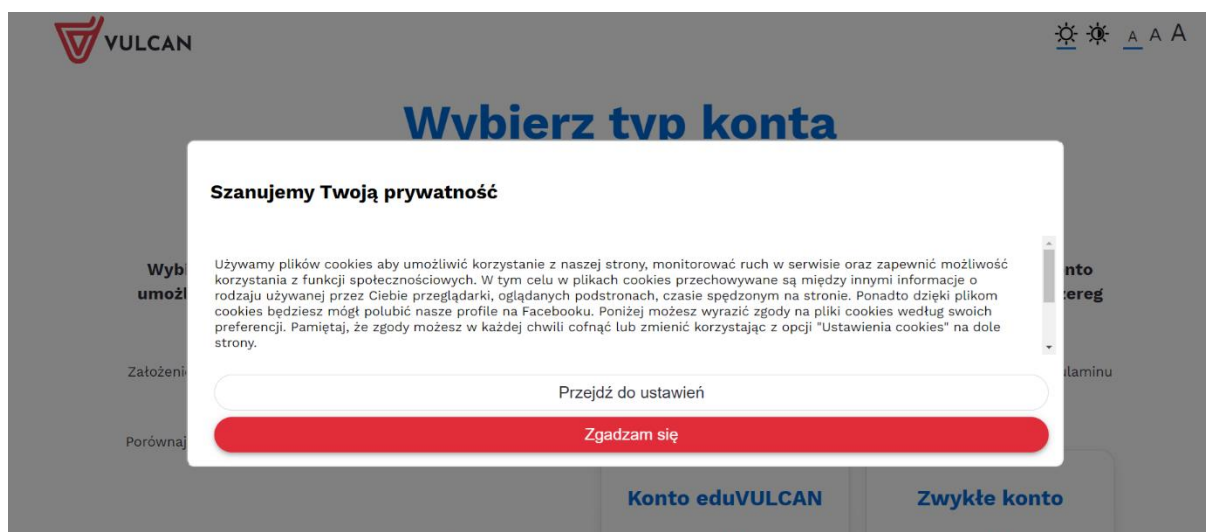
VULCAN

A A A

Wybierz typ konta

Szanujemy Twoją prywatność

Używamy plików cookies aby umożliwić korzystanie z naszej strony, monitorować ruch w serwisie oraz zapewnić możliwość korzystania z funkcji społecznościowych. W tym celu w plikach cookies przechowywane są między innymi informacje o rodzaju używanej przez Ciebie przeglądarki, oglądanych podstronach, czasie spędzonym na stronie. Ponadto dzięki plikom cookies będziesz mógł polubić nasze profile na Facebooku. Poniżej możesz wyrazić zgody na pliki cookies według swoich preferencji. Pamiętaj, że zgody możesz w każdej chwili cofnąć lub zmienić korzystając z opcji "Ustawienia cookies" na dole strony.

Przejdź do ustawień

Zgadzam się

Wybi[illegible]
umoż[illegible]
Założeni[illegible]
Porównaj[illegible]

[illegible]nto
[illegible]zereg
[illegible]laminu

Konto eduVULCAN

Zwykłe konto